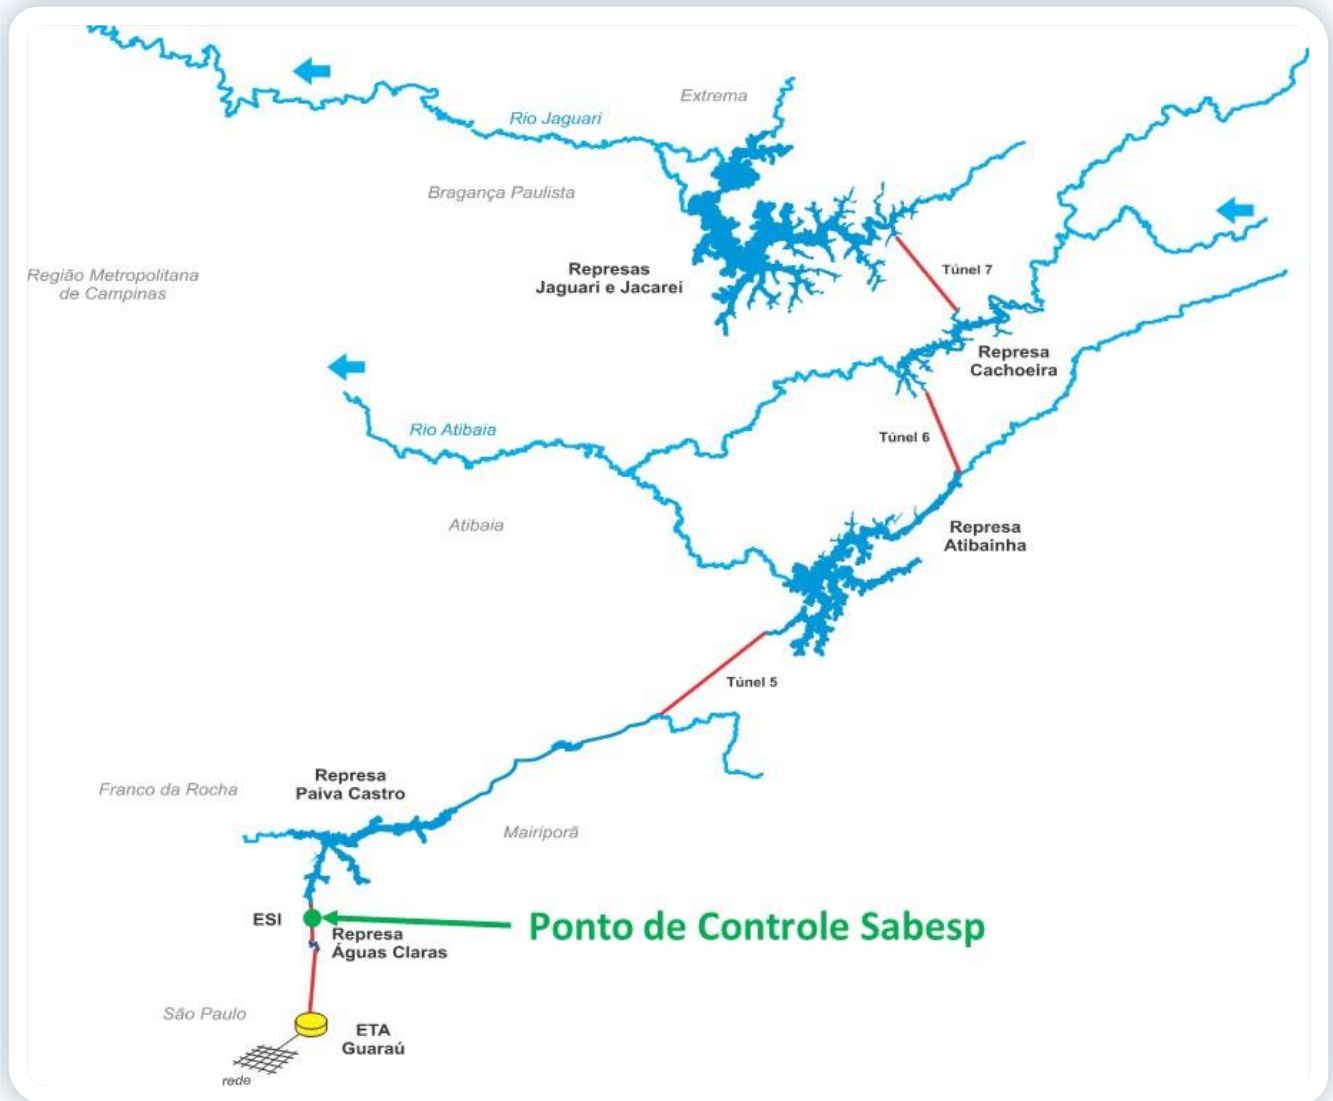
Extrema

Rio Jaguari

Bragança Paulista

Região Metropolitana de Campinas

Represas Jaguari e Jacareí

Túnel 7

Represa Cachoeira

Rio Atibaia

Túnel 6

Atibaia

Represa Atibainha

Túnel 5

Franco da Rocha

Represa Paiva Castro

Mairiporã

ESI

Ponto de Controle Sabesp

Represa Águas Claras

São Paulo

ETA Guaraú

rede